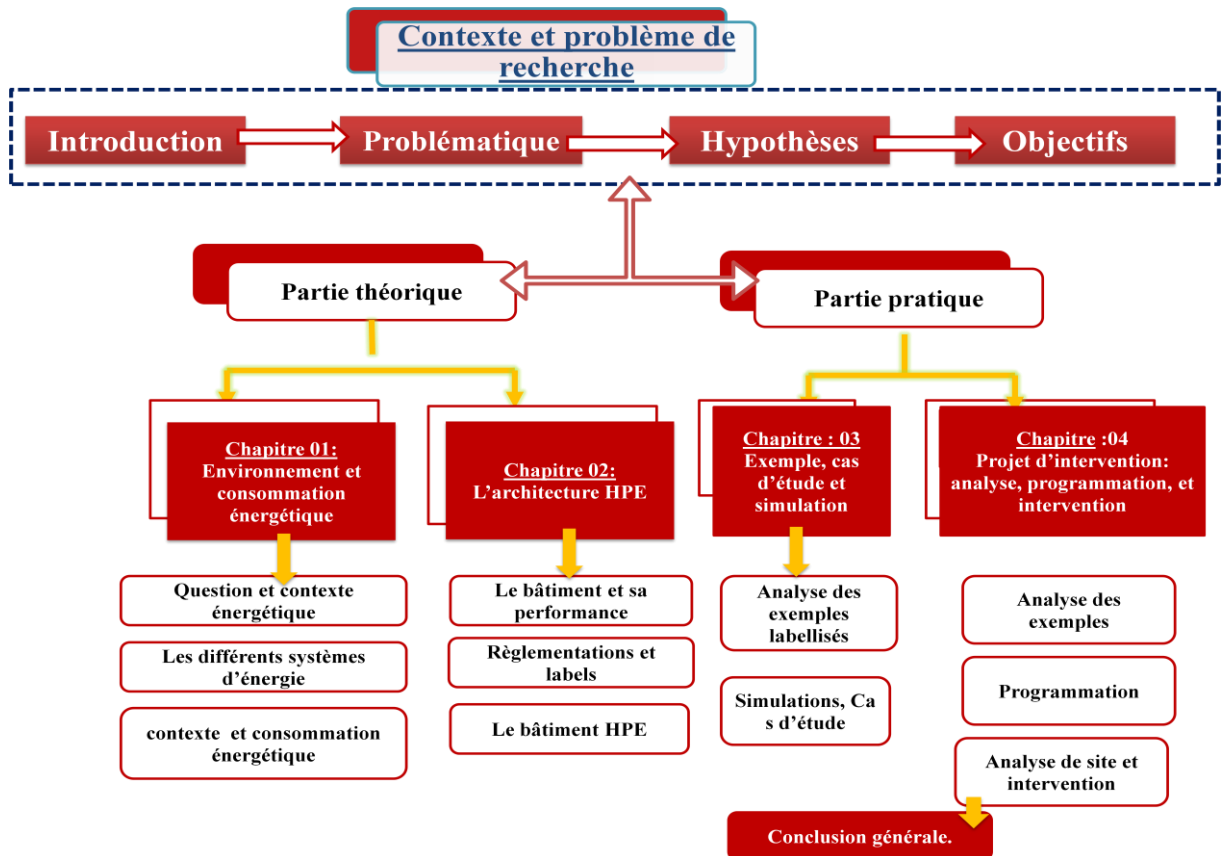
Contexte et problème de recherche

Introduction

Problématique

Hypothèses

Objectifs

Partie théorique

Partie pratique

Chapitre 01:
Environnement et consommation énergétique

Chapitre 02:
L'architecture HPE

Chapitre : 03
Exemple, cas d'étude et simulation

Chapitre :04
Projet d'intervention: analyse, programmation, et intervention

Question et contexte énergétique

Les différents systèmes d'énergie

contexte et consommation énergétique

Le bâtiment et sa performance

Règlementations et labels

Le bâtiment HPE

Analyse des exemples labellisés

Simulations, Ca s d'étude

Analyse des exemples

Programmation

Analyse de site et intervention

Conclusion générale.